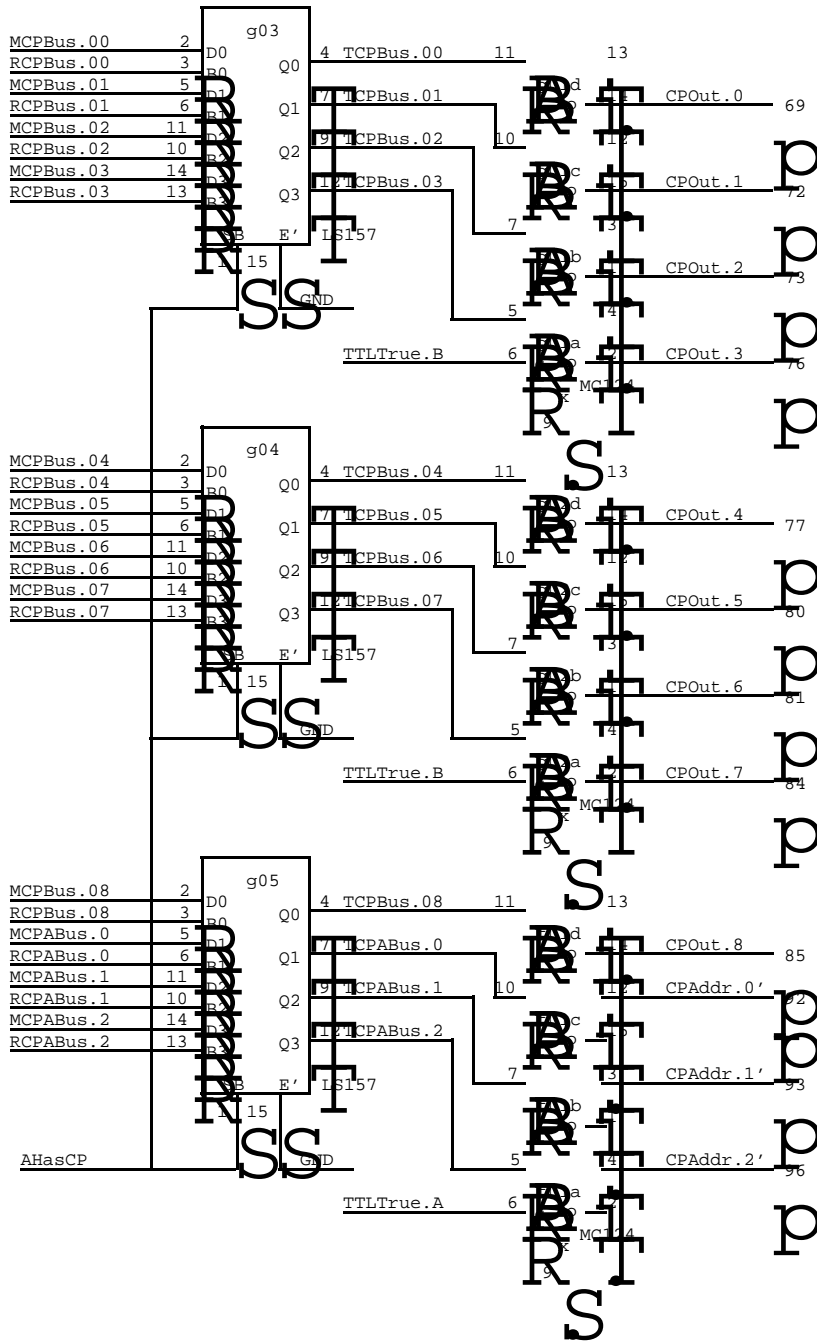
g03

MCPBus.00 2 D0
RCPBus.00 3 B0
MCPBus.01 5 D1
RCPBus.01 6 B1
MCPBus.02 11 D2
RCPBus.02 10 B2
MCPBus.03 14 D3
RCPBus.03 13 B3
1 15 E' LS157
Q0 4 TCPBus.00 11 13
Q1 7 TCPBus.01 10 CPOut.0 69
Q2 9 TCPBus.02 7 CPOut.1 72
Q3 12 TCPBus.03 5 CPOut.2 73
GND
TTLTrue.B 6 CPOut.3 76
MC114
9

g04

MCPBus.04 2 D0
RCPBus.04 3 B0
MCPBus.05 5 D1
RCPBus.05 6 B1
MCPBus.06 11 D2
RCPBus.06 10 B2
MCPBus.07 14 D3
RCPBus.07 13 B3
1 15 E' LS157
Q0 4 TCPBus.04 11 13
Q1 7 TCPBus.05 10 CPOut.4 77
Q2 9 TCPBus.06 7 CPOut.5 80
Q3 12 TCPBus.07 5 CPOut.6 81
GND
TTLTrue.B 6 CPOut.7 84
MC114
9

g05

MCPBus.08 2 D0
RCPBus.08 3 B0
MCPABus.0 5 D1
RCPABus.0 6 B1
MCPABus.1 11 D2
RCPABus.1 10 B2
MCPABus.2 14 D3
RCPABus.2 13 B3
1 15 E' LS157
Q0 4 TCPBus.08 11 13
Q1 7 TCPABus.0 10 CPOut.8 85
Q2 9 TCPABus.1 12 CPAddr.0' 92
Q3 12 TCPABus.2 7 3 CPAddr.1' 93
AHasCP GND 5 4 CPAddr.2' 96
TTLTrue.A 6
MC114
9